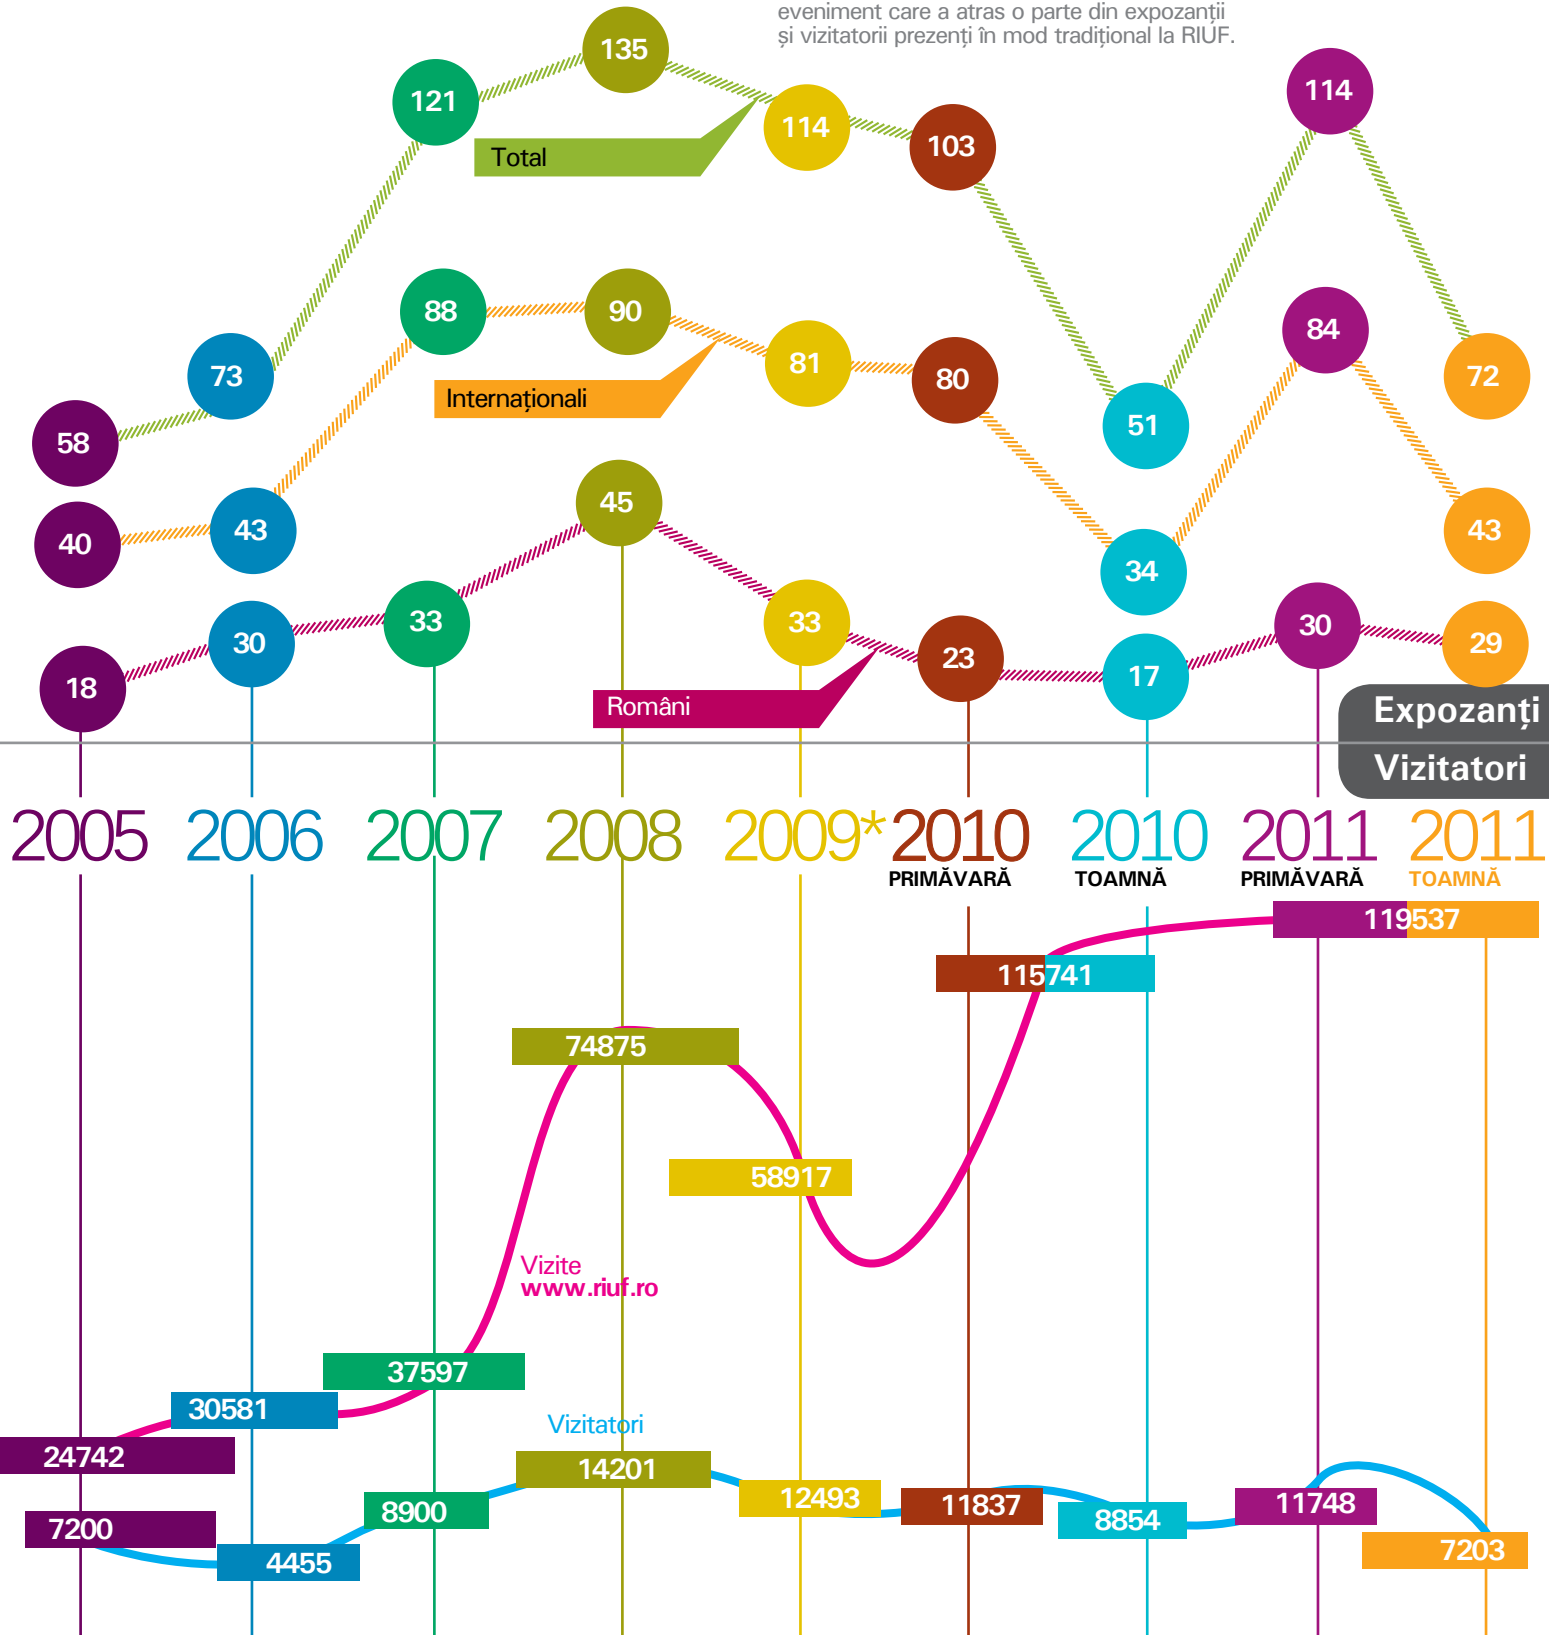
eveniment care a atras o parte din expozanții și vizitatorii prezenți în mod tradițional la RIUF.

135
121
114
103
114
Total
73
58
88
90
81
80
51
84
72
Internaționali
43
40
34
43
45
33
30
33
23
17
30
29
18
Români
Expozanți
Vizitatori

2005 2006 2007 2008 2009* 2010 PRIMĂVARĂ 2010 TOAMNĂ 2011 PRIMĂVARĂ 2011 TOAMNĂ

119537
115741
74875
58917
Vizite
www.riuf.ro
37597
30581
24742
Vizitatori
14201
12493
11837
8854
11748
8900
7200
4455
7203